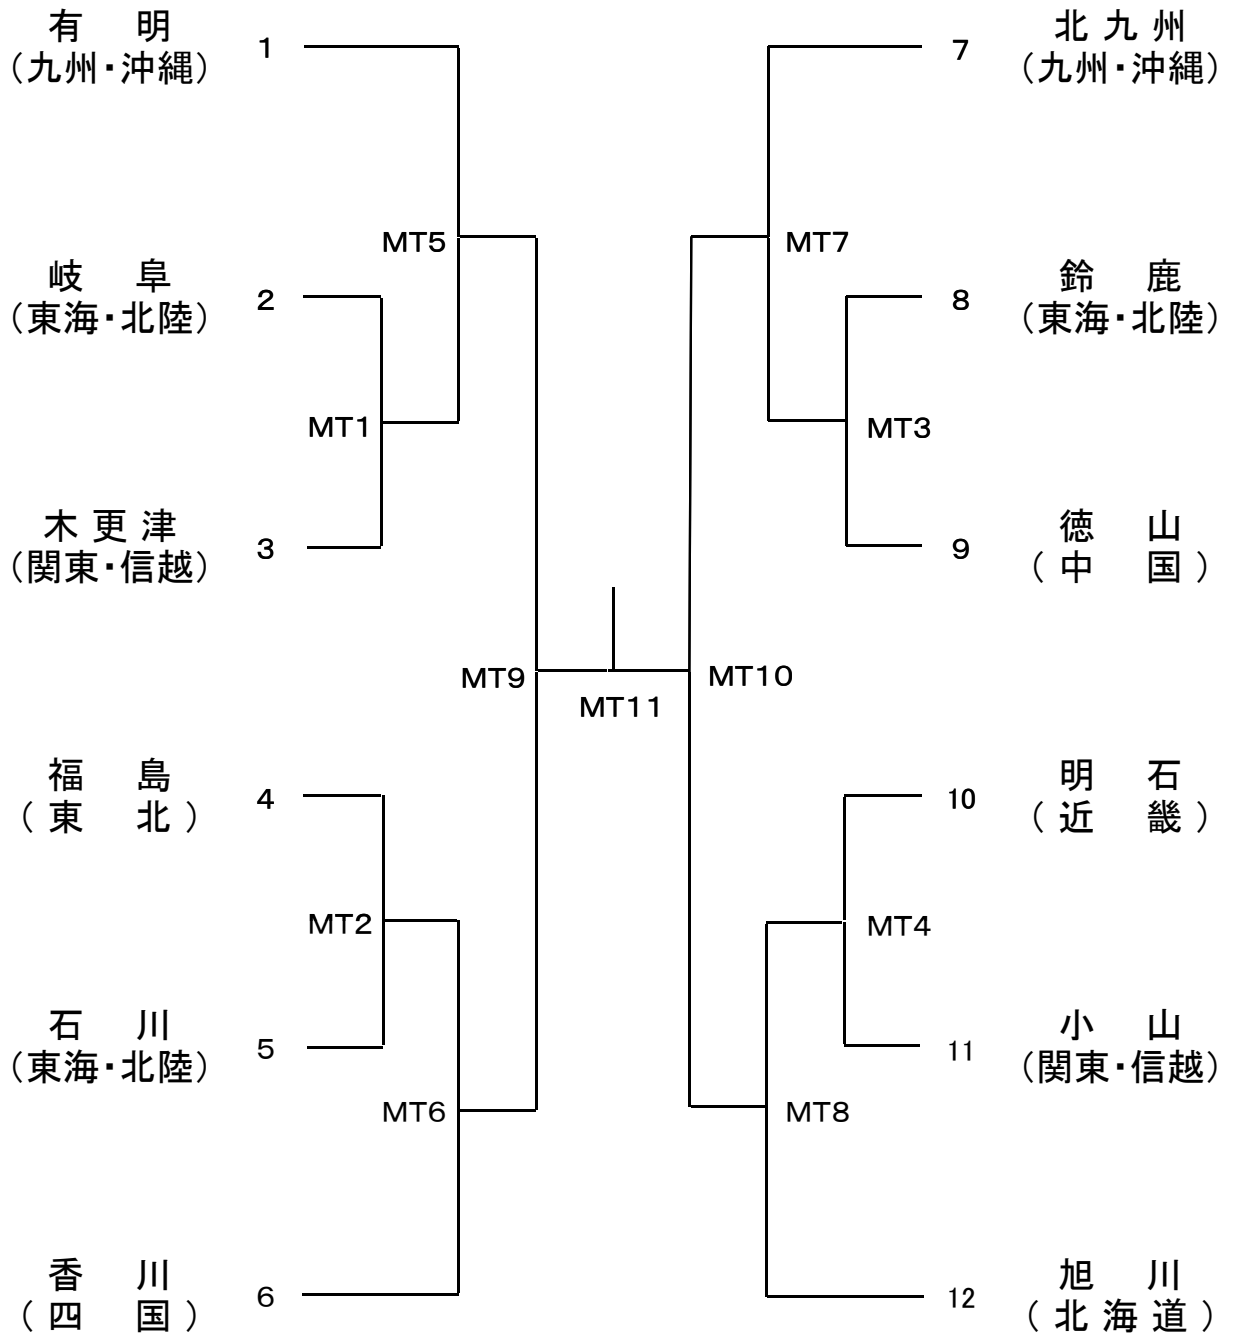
有 明
(九州・沖縄)
1

岐 阜
(東海・北陸)
2

木 更 津
(関東・信越)
3

福 島
( 東 北 )
4

石 川
(東海・北陸)
5

香 川
( 四 国 )
6

MT5
MT1
MT2
MT6
MT9
MT11
MT10
MT7
MT3
MT4
MT8

7
北 九 州
(九州・沖縄)

8
鈴 鹿
(東海・北陸)

9
徳 山
( 中 国 )

10
明 石
( 近 畿 )

11
小 山
(関東・信越)

12
旭 川
( 北 海 道 )